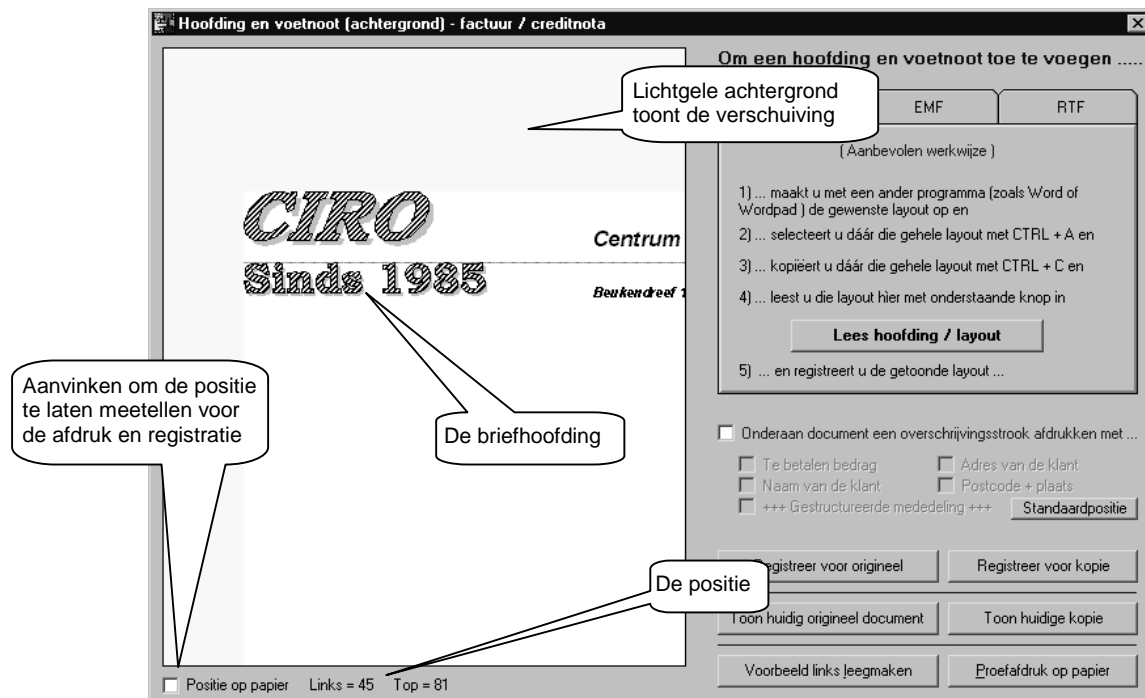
Hoofding en voetnoot (achtergrond) - factuur / creditnota

Om een hoofding en voetnoot toe te voegen .....

Lichtgele achtergrond toont de verschuiving

EMF

RTF

( Aanbevolen werkwijze )

1) ... maakt u met een ander programma (zoals Word of Wordpad ) de gewenste layout op en

2) ... selecteert u dáár die gehele layout met CTRL + A en

3) ... kopiëert u dáár die gehele layout met CTRL + C en

4) ... leest u die layout hier met onderstaande knop in

Lees hoofding / layout

5) ... en registreert u de getoonde layout ...

CIRO

Sinds 1985

Centrum

Beukendreef 1

De briefhoofding

Aanvinken om de positie te laten meetellen voor de afdruk en registratie

Onderaan document een overschrijvingsstrook afdrukken met ...

Te betalen bedrag

Adres van de klant

Naam van de klant

Postcode + plaats

+++ Gestructureerde mededeling +++

Standaardpositie

Registreer voor origineel

Registreer voor kopie

De positie

Toon huidig origineel document

Toon huidige kopie

Positie op papier Links = 45 Top = 81

Voorbeeld links leegmaken

Proefafdruk op papier